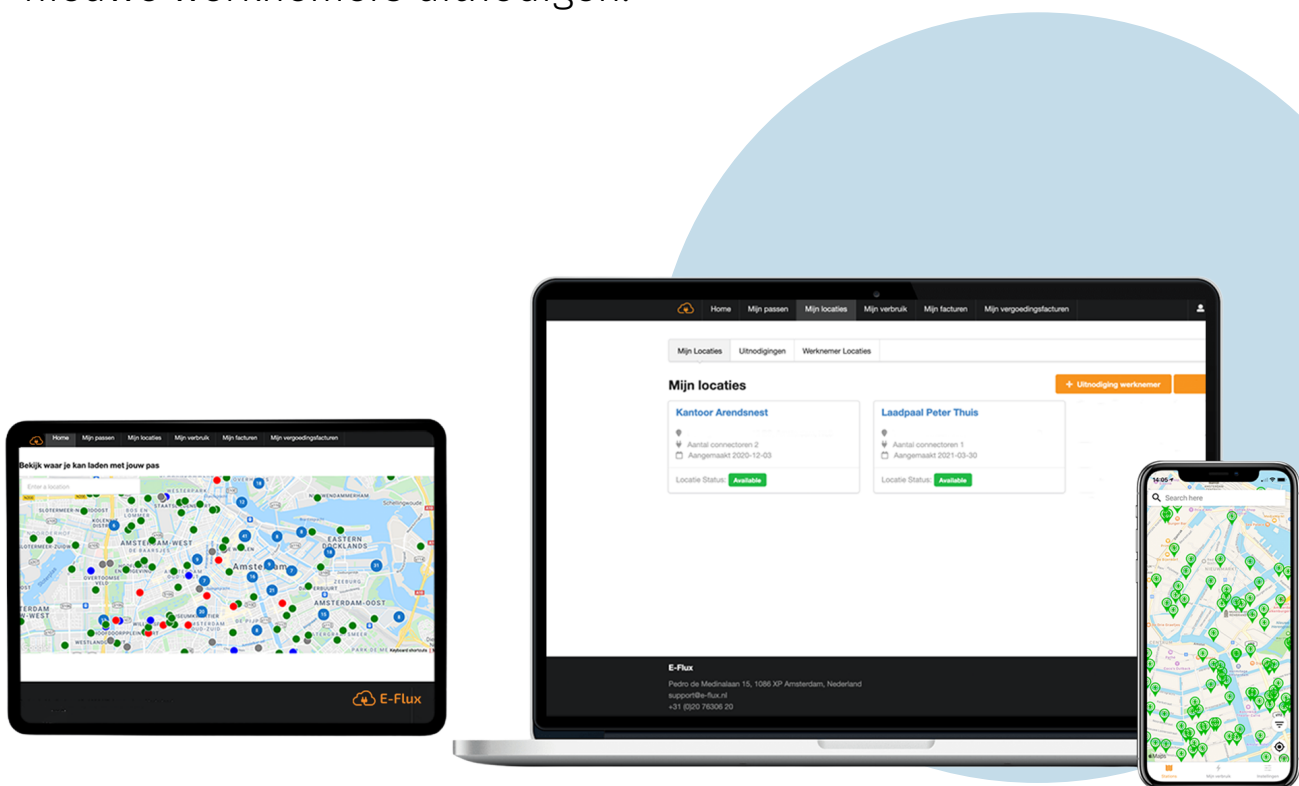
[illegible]

Home Mijn passen Mijn locaties Mijn verbruik Mijn facturen Mijn vergoedingsfacturen

Mijn Locaties Uitnodigingen Werknemer Locaties

Mijn locaties

+ Uitnodiging werknemer

Kantoor Arendsnest

Aantal connectoren 2
Aangemaakt 2020-12-03

Locatie Status: Available

Laadpaal Peter Thuis

Aantal connectoren 1
Aangemaakt 2021-03-30

Locatie Status: Available

E-Flux
Pedro de Medinalaan 15, 1086 XP Amsterdam, Nederland
support@e-flux.nl
+31 (0)20 76306 20

Home Mijn passen Mijn locaties Mijn verbruik Mijn facturen Mijn vergoedingsfacturen

Bekijk waar je kan laden met jouw pas

Enter a location

AMSTERDAM-WEST
Amsterdam
EASTERN DOCKLANDS
AMSTERDAM-OOST
SLOTERMEER
OVERTOOMSE VELD
WESTLANDGRACHT
Keyboard shortcuts

E-Flux

14:05
Search here